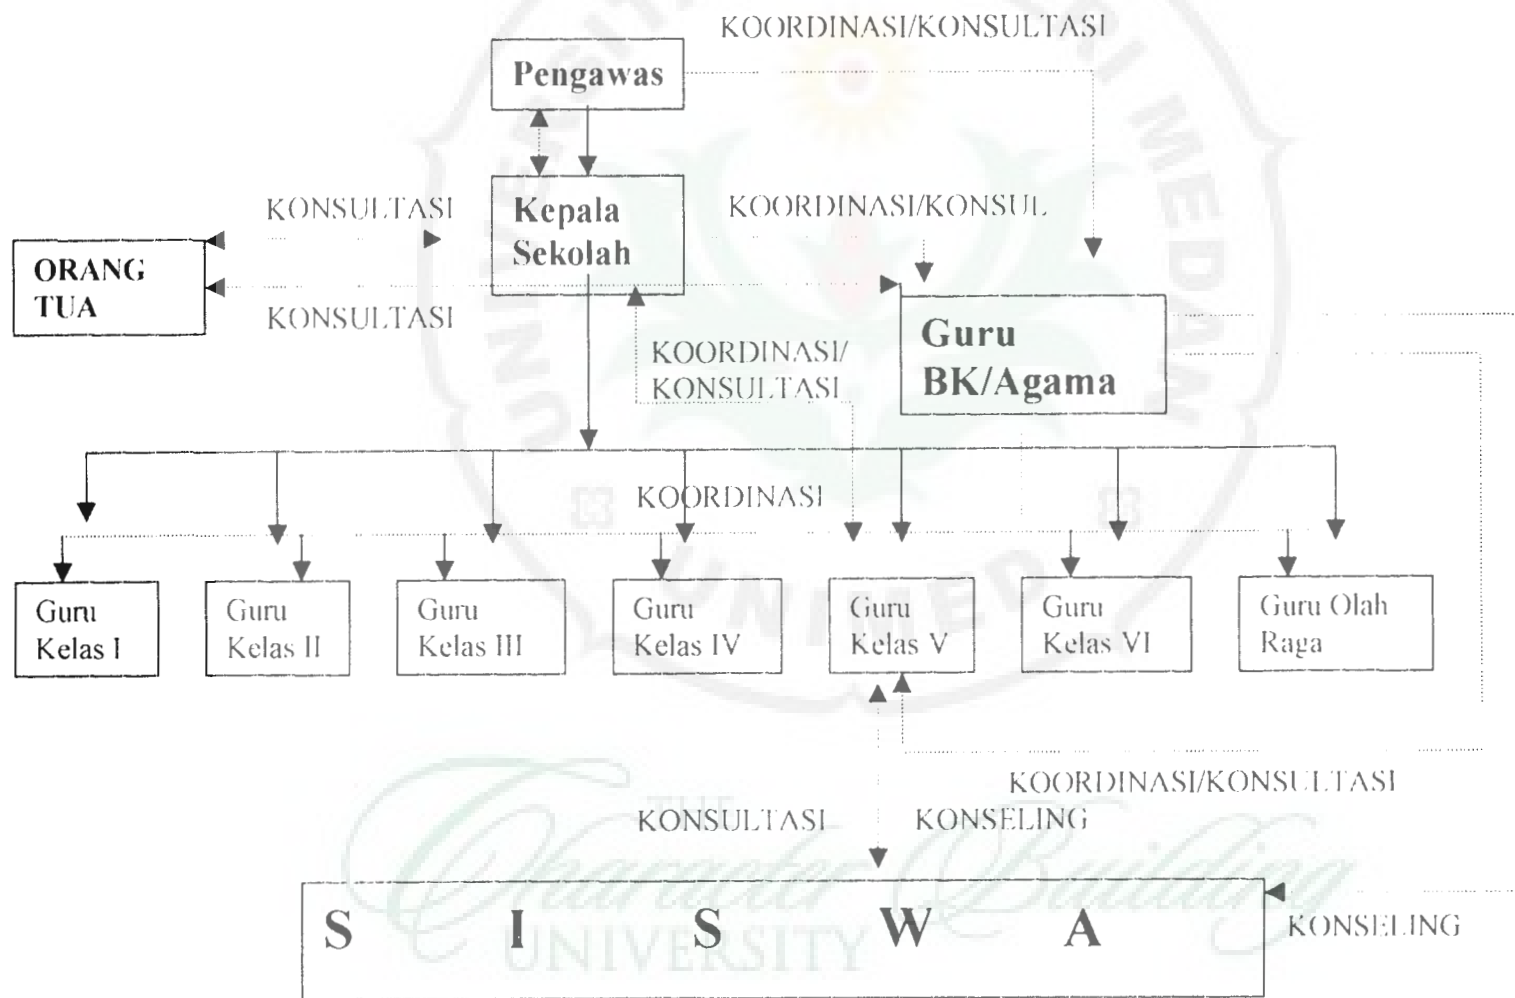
KOORDINASI/KONSULTASI

Pengawas

KONSULTASI

Kepala Sekolah

KOORDINASI/KONSUL

ORANG TUA

KONSULTASI

KOORDINASI/ KONSULTASI

Guru BK/Agama

KOORDINASI

Guru Kelas I

Guru Kelas II

Guru Kelas III

Guru Kelas IV

Guru Kelas V

Guru Kelas VI

Guru Olah Raga

KOORDINASI/KONSULTASI

KONSULTASI

KONSELING

S I S W A

KONSELING

THE Character Building UNIVERSITY